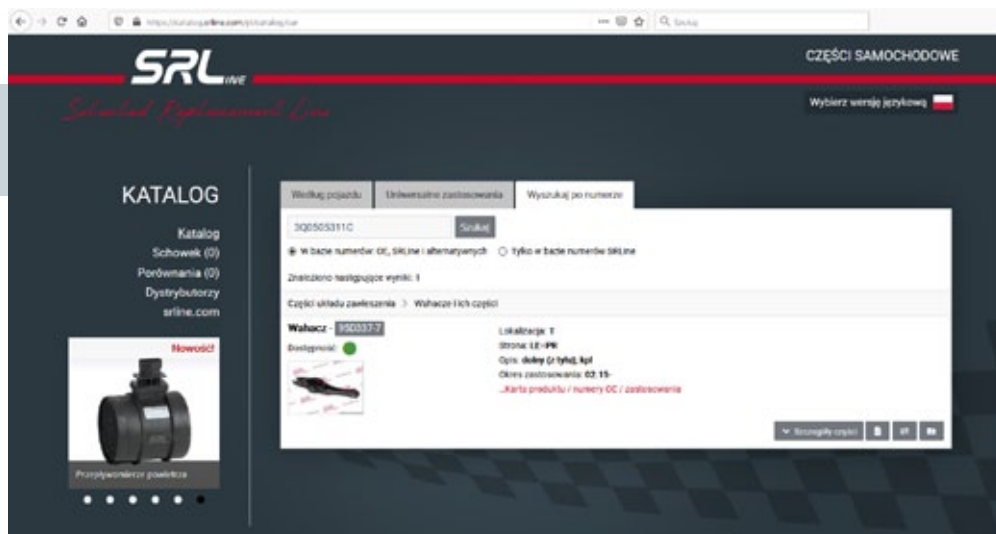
https://katalog.srline.com/pl/katalog/nar

Szukaj

SRLine

CZĘŚCI SAMOCHODOWE

Selected Replacement Line

Wybierz wersję językową

KATALOG

Katalog
Schowek (0)
Porównania (0)
Dystrybutorzy
srline.com

Nowość!

Przepływomierz powietrza

Według pojazdu | Uniwersalne zastosowania | Wyszukaj po numerze

3Q0505311C

Szukaj

W bazie numerów OE, SRLine i alternatywnych
Tylko w bazie numerów SRLine

Znaleziono następujące wyniki: 1

Części układu zawieszenia > Wahacze i ich części

Wahacz - 95D337-7

Dostępność:

Lokalizacja: T
Strona: LE+PR
Opis: dolny (z tyłu), kpl
Okres zastosowania: 02.15-
..Karta produktu / numery OE / zastosowania

Szczegóły części